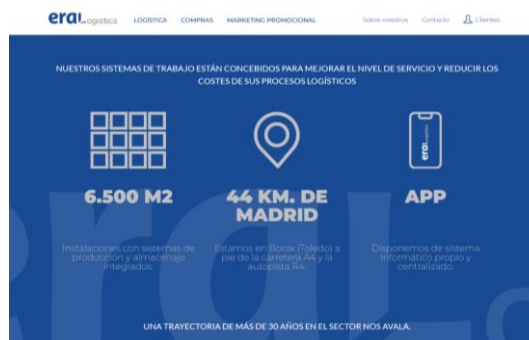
eral logistics LOGÍSTICA COMPRAS MARKETING PROMOCIONAL Sobre nosotros Contacto Clientes

NUESTROS SISTEMAS DE TRABAJO ESTÁN CONCEBIDOS PARA MEJORAR EL NIVEL DE SERVICIO Y REDUCIR LOS COSTES DE SUS PROCESOS LOGÍSTICOS

6.500 M2

Instalaciones con sistemas de producción y almacenaje integrados.

44 KM. DE MADRID

Estamos en Borox (Toledo) a pie de la carretera A4 y la autopista R4.

eral

APP

Disponemos de sistema informático propio y centralizado.

UNA TRAYECTORIA DE MÁS DE 30 AÑOS EN EL SECTOR NOS AVALA.